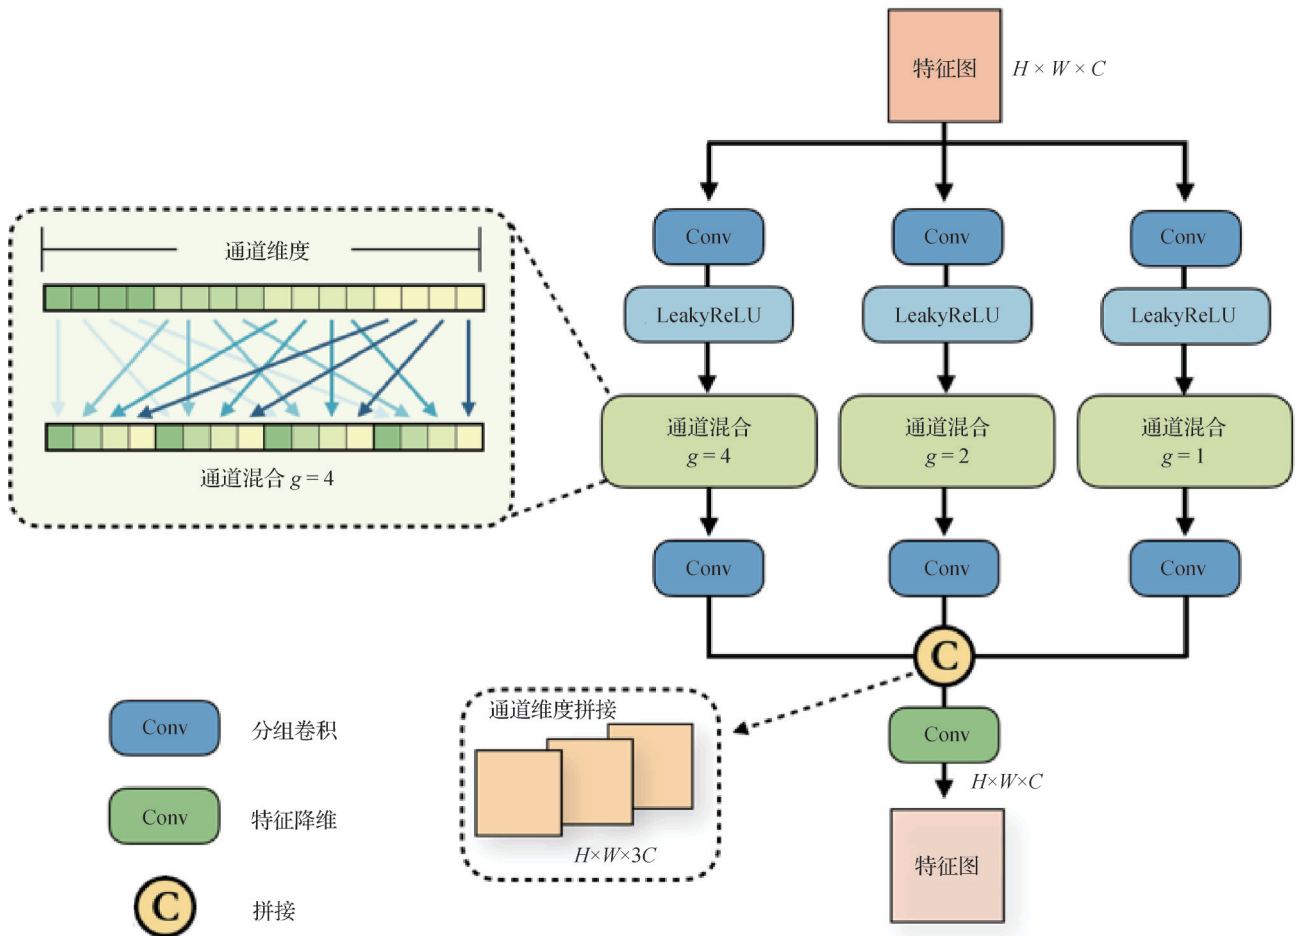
特征图 $H \times W \times C$

Conv
LeakyReLU
通道混合 $g = 4$
Conv

Conv
LeakyReLU
通道混合 $g = 2$
Conv

Conv
LeakyReLU
通道混合 $g = 1$
Conv

通道维度
通道混合 $g = 4$

C

通道维度拼接
$H \times W \times 3C$

Conv
$H \times W \times C$
特征图

Conv 分组卷积
Conv 特征降维
C 拼接